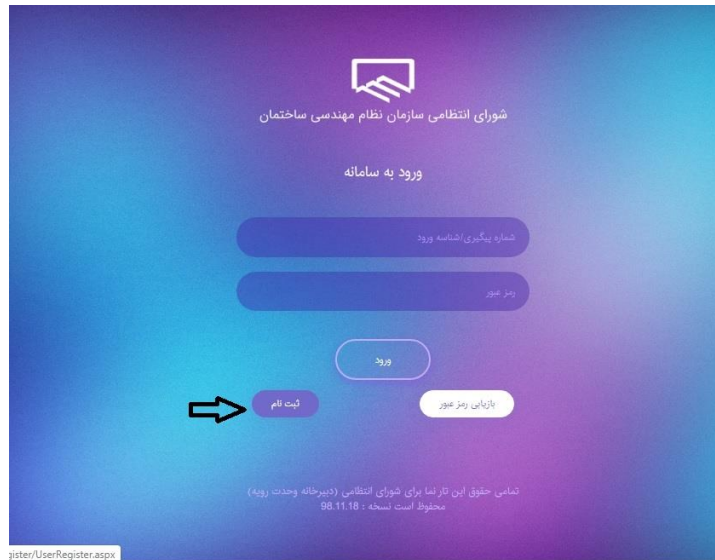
شورای انتظامی سازمان نظام مهندسی ساختمان

ورود به سامانه

شماره پیگیری/شناسه ورود

رمز عبور

ورود

بازیابی رمز عبور

ثبت نام

تمامی حقوق این تار نما برای شورای انتظامی (دبیرخانه وحدت رویه) محفوظ است نسخه : 98.11.18

gister/UserRegister.aspx